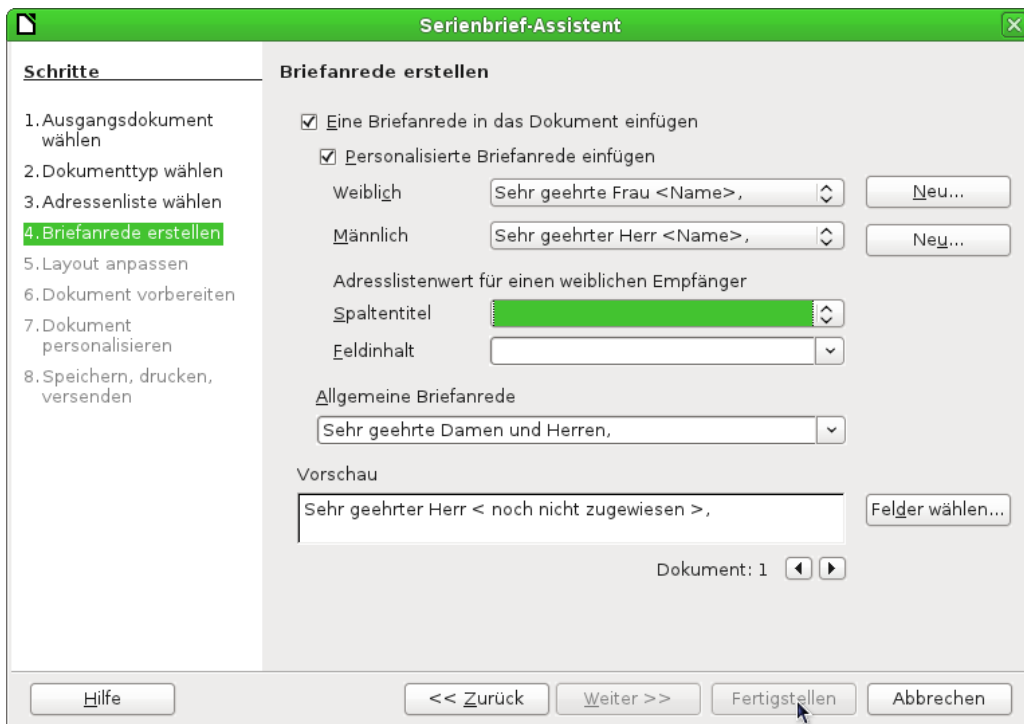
Serienbrief-Assistent

Schritte

1. Ausgangsdokument wählen
2. Dokumenttyp wählen
3. Adressenliste wählen
4. Briefanrede erstellen
5. Layout anpassen
6. Dokument vorbereiten
7. Dokument personalisieren
8. Speichern, drucken, versenden

Briefanrede erstellen

☑ Eine Briefanrede in das Dokument einfügen

☑ Personalisierte Briefanrede einfügen

Weiblich | Sehr geehrte Frau <Name>, | Neu...

Männlich | Sehr geehrter Herr <Name>, | Neu...

Adresslistenwert für einen weiblichen Empfänger

Spaltentitel

Feldinhalt

Allgemeine Briefanrede

Sehr geehrte Damen und Herren,

Vorschau

Sehr geehrter Herr < noch nicht zugewiesen >,

Felder wählen...

Dokument: 1

Hilfe | << Zurück | Weiter >> | Fertigstellen | Abbrechen